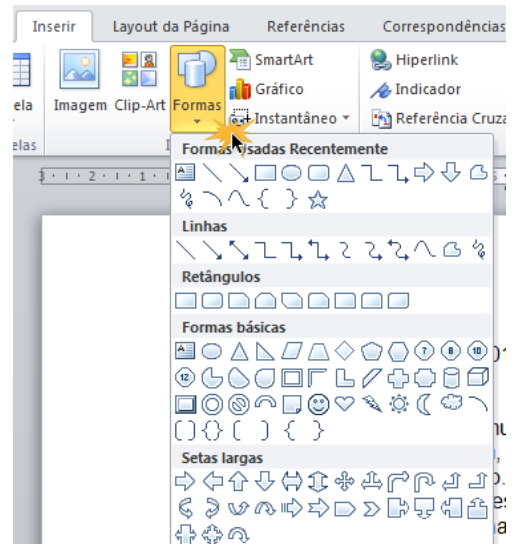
Inserir
Layout da Página
Referências
Correspondências
ela
Imagem
Clip-Art
Formas
SmartArt
Gráfico
Instantâneo
Hiperlink
Indicador
Referência Cruza
elas
Formas Usadas Recentemente
Linhas
Retângulos
Formas básicas
Setas largas